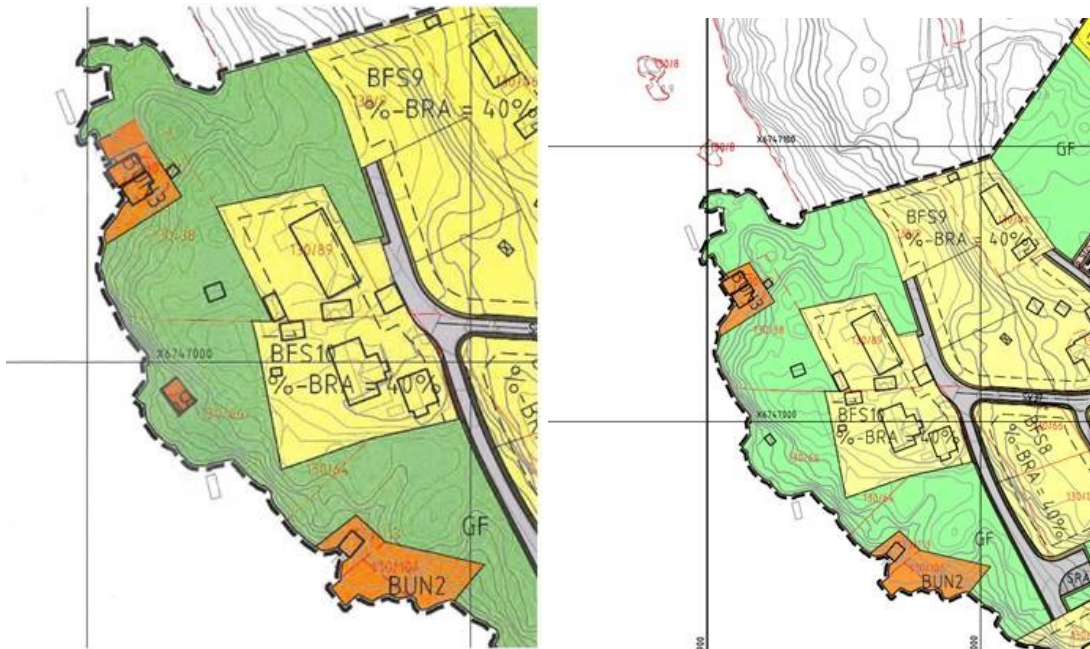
BFS9
%-BRA = 40%
130/86
130/38
130/89
BFS10
%-BRA = 40%
X6747000
130/66
130/64
GF
BUN2
130/104

130/8
130/8
X6747100
GF
BFS9
%-BRA = 40%
130/38
130/89
BFS10
%-BRA = 40%
X6747000
130/66
130/64
BFS8
%-BRA = 40%
GF
BUN2